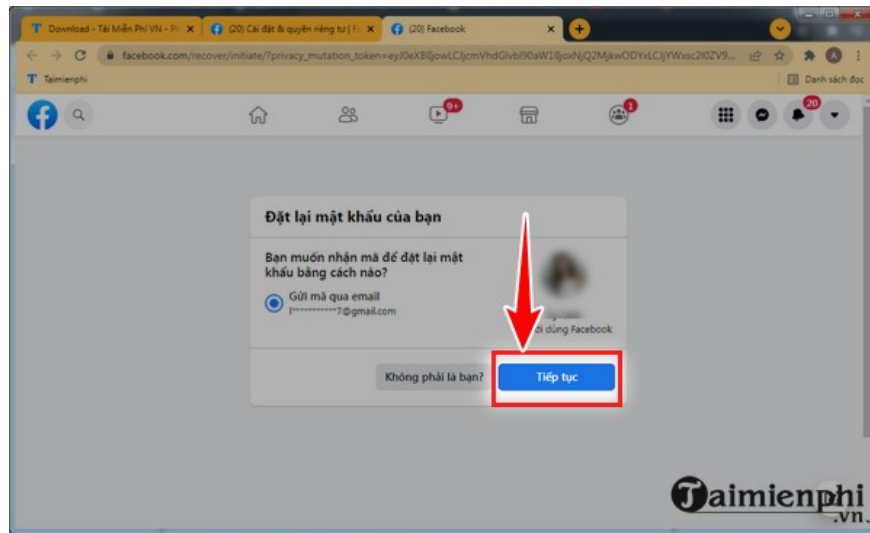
Download - Tải Miễn Phí VN - Pl ×
(20) Cài đặt & quyền riêng tư | Fa ×
(20) Facebook ×
facebook.com/recover/initiate/?privacy_mutation_token=eyJ0eXBlIjowLCJjcmVhdGlvbl90aW1lIjoxNjQ2MjkwODYxLCJ2ZXJzaW9...
Taimienphi
Danh sách đọc
9+
1
20

Đặt lại mật khẩu của bạn

Bạn muốn nhận mã để đặt lại mật khẩu bằng cách nào?

Gửi mã qua email
I**********7@gmail.com

ời dùng Facebook

Không phải là bạn?
Tiếp tục

Taimienphi
.vn